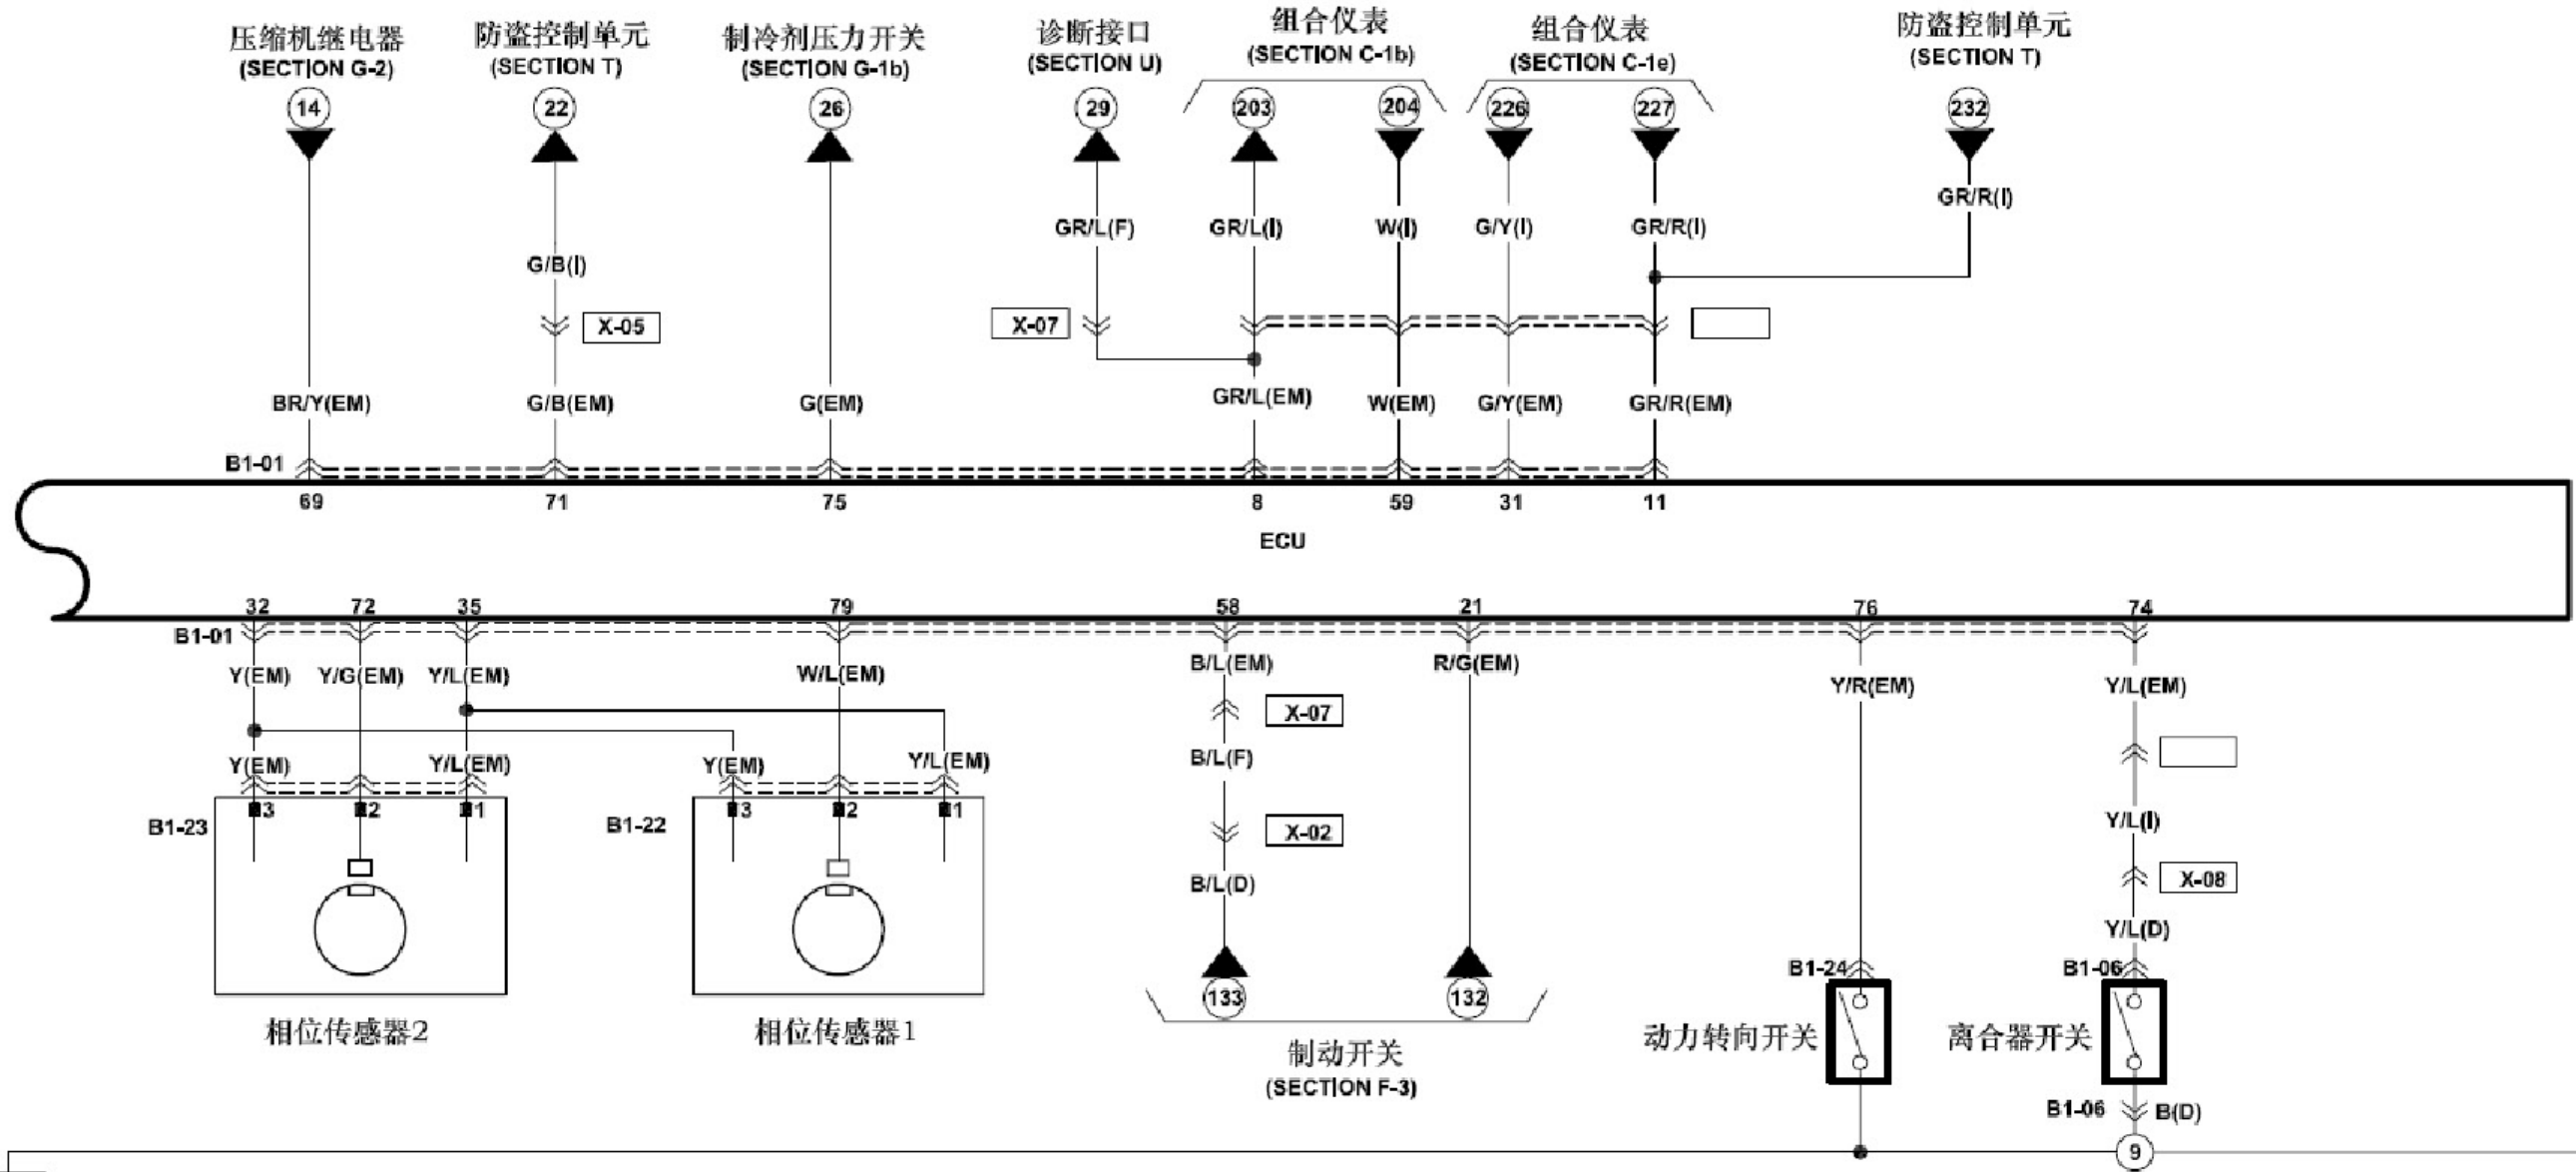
压缩机继电器
(SECTION G-2)
14

防盗控制单元
(SECTION T)
22

制冷剂压力开关
(SECTION G-1b)
26

诊断接口
(SECTION U)
29

组合仪表
(SECTION C-1b)
203
204

组合仪表
(SECTION C-1e)
226
227

防盗控制单元
(SECTION T)
232

G/B(I)
X-05
GR/L(F)
X-07
GR/L(I)
W(I)
G/Y(I)
GR/R(I)
GR/R(I)

BR/Y(EM)
G/B(EM)
G(EM)
GR/L(EM)
W(EM)
G/Y(EM)
GR/R(EM)

B1-01
69
71
75
8
59
31
11

ECU

32
72
35
79
58
21
76
74
B1-01

Y(EM)
Y/G(EM)
Y/L(EM)
W/L(EM)
B/L(EM)
R/G(EM)
Y/R(EM)
Y/L(EM)

X-07
B/L(F)
X-02
B/L(D)

Y(EM)
Y/L(EM)
Y(EM)
Y/L(EM)

3
2
1
3
2
1

B1-23
B1-22

Y/L(I)
X-08
Y/L(D)

133
132

B1-24
B1-06

相位传感器2
相位传感器1

制动开关
(SECTION F-3)

动力转向开关
离合器开关

B1-06
B(D)
9